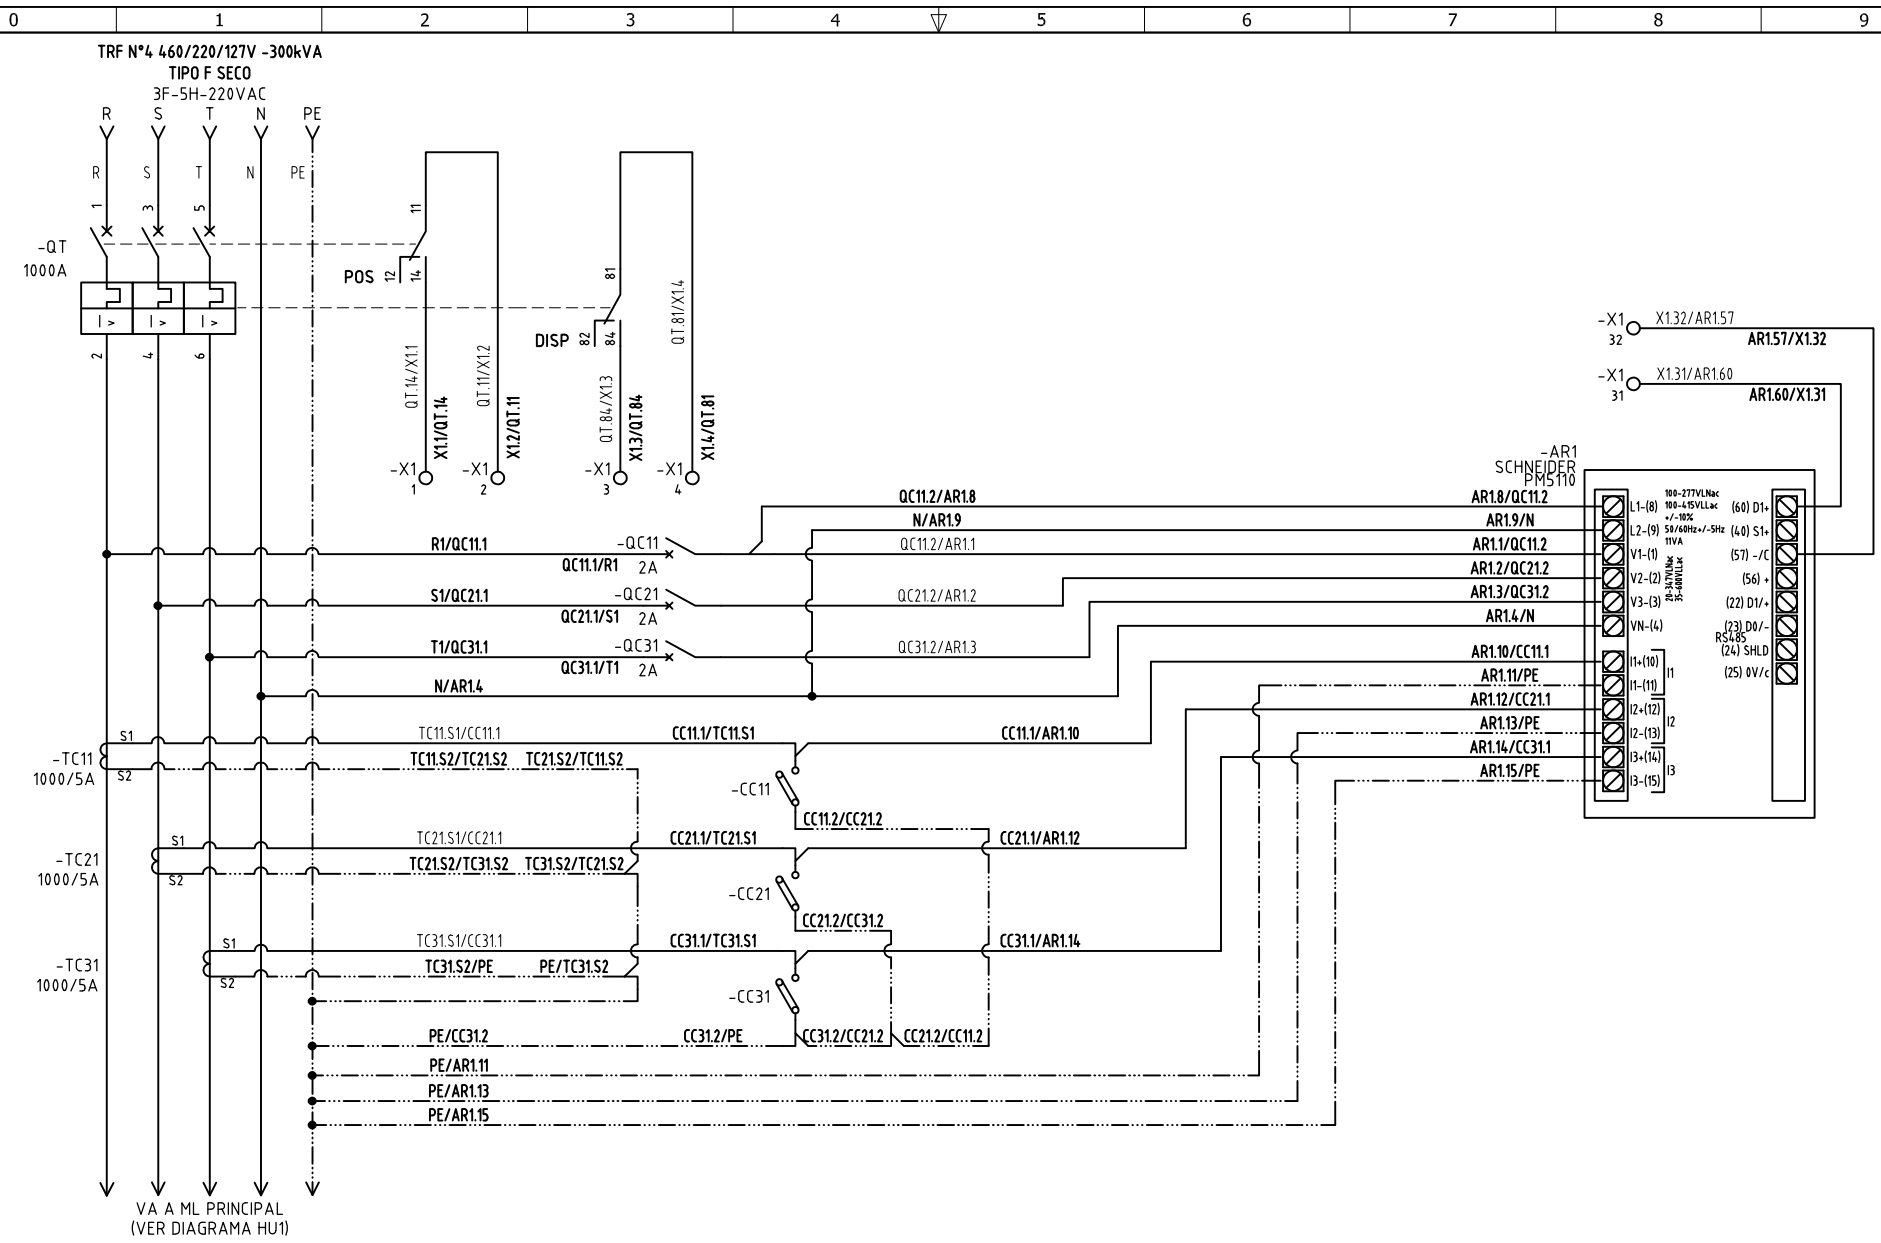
0 1 2 3 4 5 6 7 8 9

TRF N°4 460/220/127V -300kVA
TIPO F SECO
3F-5H-220VAC

R S T N PE

R S T N PE

1 3 5

-QT
1000A

2 4 6

11
POS 12 14
QT.14/X1.1
X1.1/QT.14
-X1 1
QT.11/X1.2
X1.2/QT.11
-X1 2

81
DISP 82 84
QT.84/X1.3
X1.3/QT.84
-X1 3
QT.81/X1.4
X1.4/QT.81
-X1 4

-X1 32 X1.32/AR1.57
AR1.57/X1.32
-X1 31 X1.31/AR1.60
AR1.60/X1.31

-AR1
SCHNEIDER
PM5110

QC11.2/AR1.8
AR1.8/QC11.2
N/AR1.9
AR1.9/N
R1/QC11.1
-QC11
QC11.1/R1 2A
QC11.2/AR1.1
AR1.1/QC11.2
AR1.2/QC21.2
S1/QC21.1
-QC21
QC21.1/S1 2A
QC21.2/AR1.2
AR1.3/QC31.2
AR1.4/N
T1/QC31.1
-QC31
QC31.1/T1 2A
QC31.2/AR1.3
N/AR1.4
AR1.10/CC11.1
AR1.11/PE
AR1.12/CC21.1
AR1.13/PE
AR1.14/CC31.1
AR1.15/PE

L1-(8) L2-(9) V1-(1) V2-(2) V3-(3) VN-(4) I1+(10) I1-(11) I1 I2+(12) I2-(13) I2 I3+(14) I3-(15) I3
100-277VLNac 100-415VLLac +/-10% 50/60Hz+/-5Hz 11VA
20-347VLNac 35-600VLLac
(60) D1+ (40) S1+ (57) -/C (56) + (22) D1/+ (23) D0/- RS485 (24) SHLD (25) 0V/c

-TC11 1000/5A S1 S2
TC11.S1/CC11.1
CC11.1/TC11.S1
CC11.1/AR1.10
TC11.S2/TC21.S2 TC21.S2/TC11.S2
-CC11
CC11.2/CC21.2

-TC21 1000/5A S1 S2
TC21.S1/CC21.1
CC21.1/TC21.S1
CC21.1/AR1.12
TC21.S2/TC31.S2 TC31.S2/TC21.S2
-CC21
CC21.2/CC31.2

-TC31 1000/5A S1 S2
TC31.S1/CC31.1
CC31.1/TC31.S1
CC31.1/AR1.14
TC31.S2/PE PE/TC31.S2
-CC31

PE/CC31.2 CC31.2/PE CC31.2/CC21.2 CC21.2/CC11.2
PE/AR1.11
PE/AR1.13
PE/AR1.15

VA A ML PRINCIPAL
(VER DIAGRAMA HU1)